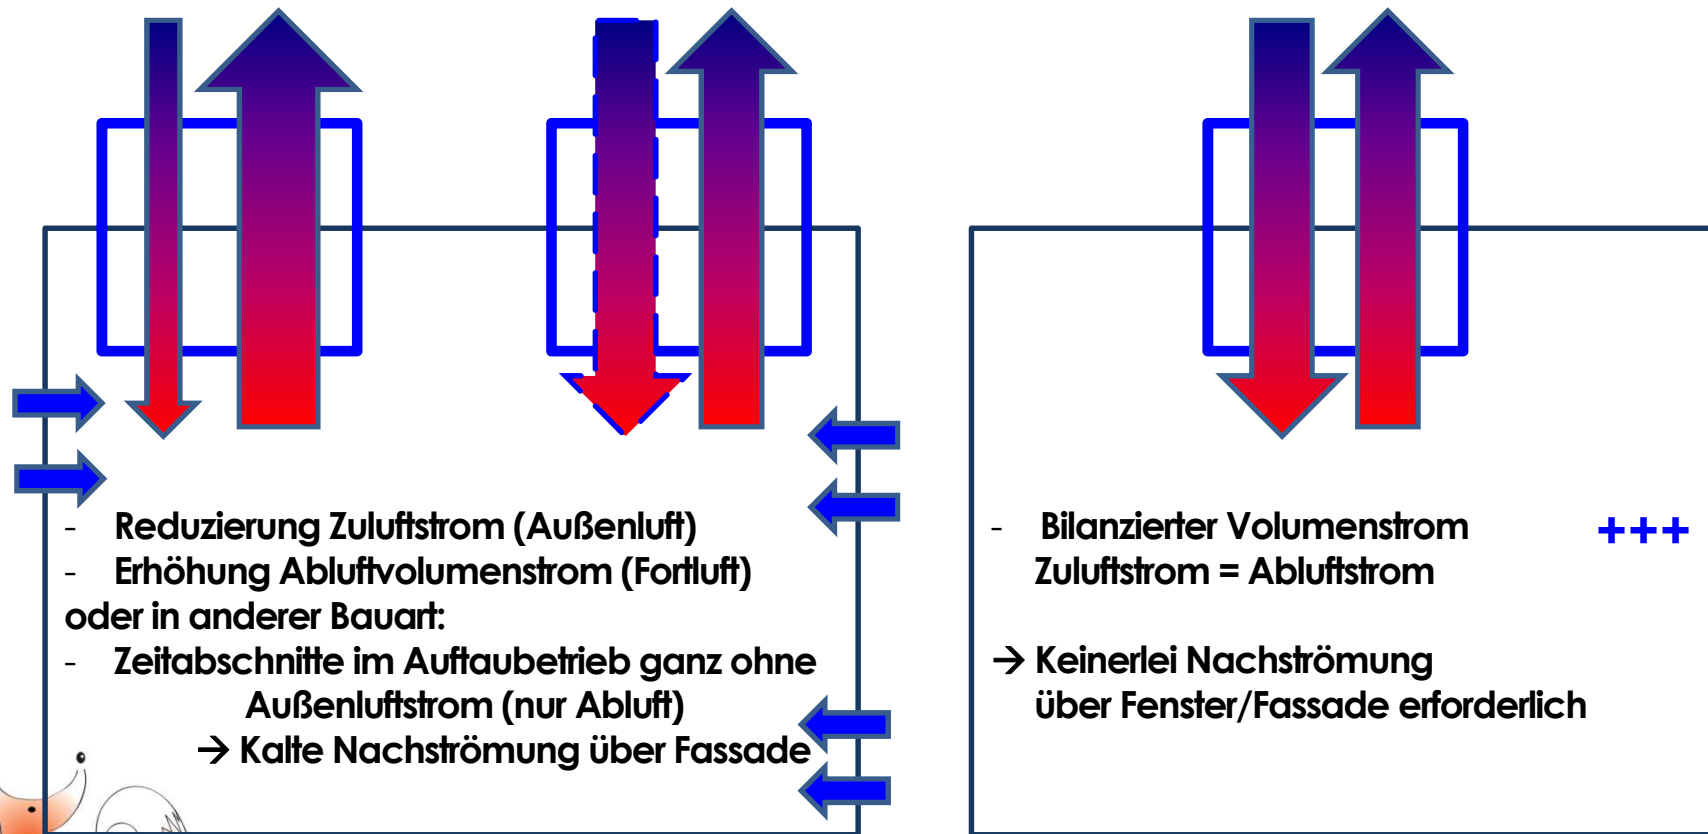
- Reduzierung Zuluftstrom (Außenluft)
- Erhöhung Abluftvolumenstrom (Fortluft)
oder in anderer Bauart:
- Zeitabschnitte im Auftaubetrieb ganz ohne Außenluftstrom (nur Abluft)
→ Kalte Nachströmung über Fassade

- Bilanzierter Volumenstrom Zuluftstrom = Abluftstrom

+++

→ Keinerlei Nachströmung über Fenster/Fassade erforderlich